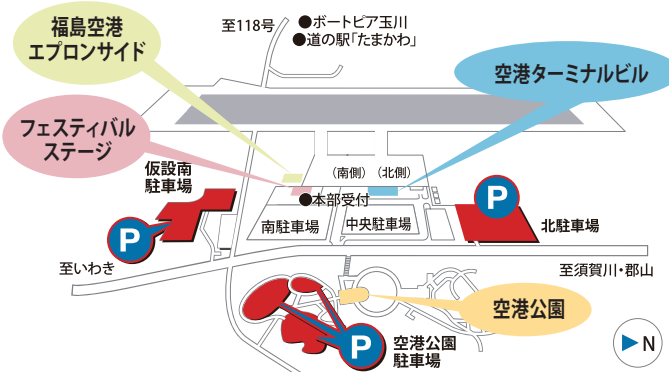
福島空港
エプロンサイド

至118号

●ボートピア玉川
●道の駅「たまかわ」

空港ターミナルビル

フェスティバル
ステージ

(南側)　(北側)

仮設南
駐車場

●本部受付

P

南駐車場

中央駐車場

P

北駐車場

P

至いわき

至須賀川・郡山

空港公園

P

空港公園
駐車場

N